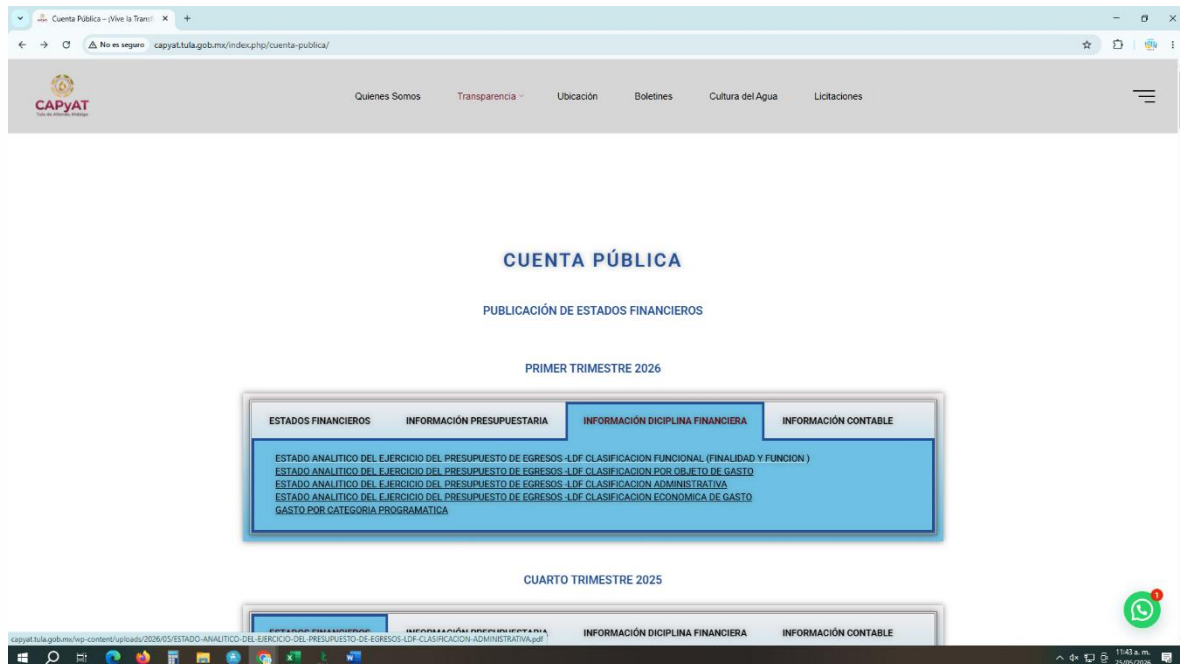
Cuenta Pública – ¡Vive la Trans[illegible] ×  +

No es seguro  capyat.tula.gob.mx/index.php/cuenta-publica/

CAPyAT

Quienes Somos  Transparencia  Ubicación  Boletines  Cultura del Agua  Licitaciones

CUENTA PÚBLICA

PUBLICACIÓN DE ESTADOS FINANCIEROS

PRIMER TRIMESTRE 2026

ESTADOS FINANCIEROS  INFORMACIÓN PRESUPUESTARIA  INFORMACIÓN DICIPLINA FINANCIERA  INFORMACIÓN CONTABLE

ESTADO ANALITICO DEL EJERCICIO DEL PRESUPUESTO DE EGRESOS -LDF CLASIFICACION FUNCIONAL (FINALIDAD Y FUNCION )
ESTADO ANALITICO DEL EJERCICIO DEL PRESUPUESTO DE EGRESOS -LDF CLASIFICACION POR OBJETO DE GASTO
ESTADO ANALITICO DEL EJERCICIO DEL PRESUPUESTO DE EGRESOS -LDF CLASIFICACION ADMINISTRATIVA
ESTADO ANALITICO DEL EJERCICIO DEL PRESUPUESTO DE EGRESOS -LDF CLASIFICACION ECONOMICA DE GASTO
GASTO POR CATEGORIA PROGRAMATICA

CUARTO TRIMESTRE 2025

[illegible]  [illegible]  INFORMACIÓN DICIPLINA FINANCIERA  INFORMACIÓN CONTABLE

capyat.tula.gob.mx/wp-content/uploads/2026/05/ESTADO-ANALITICO-DEL-EJERCICIO-DEL-PRESUPUESTO-DE-EGRESOS-LDF-CLASIFICACION-ADMINISTRATIVA.pdf

1

11:43 a. m.
25/05/2026